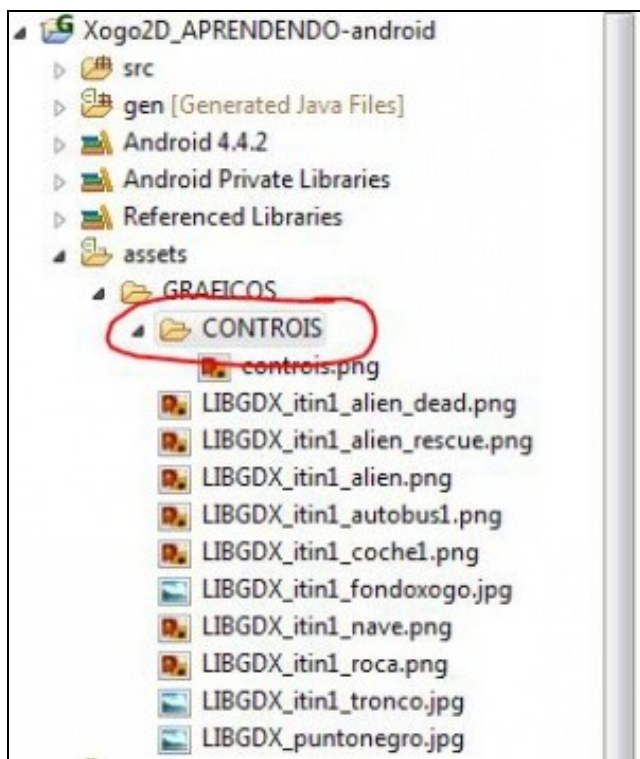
Xogo2D_APRENDENDO-android
src
gen [Generated Java Files]
Android 4.4.2
Android Private Libraries
Referenced Libraries
assets
GRAFICOS
CONTROIS
controis.png
LIBGDX_itin1_alien_dead.png
LIBGDX_itin1_alien_rescue.png
LIBGDX_itin1_alien.png
LIBGDX_itin1_autobus1.png
LIBGDX_itin1_coche1.png
LIBGDX_itin1_fondoxogo.jpg
LIBGDX_itin1_nave.png
LIBGDX_itin1_roca.png
LIBGDX_itin1_tronco.jpg
LIBGDX_puntonegro.jpg